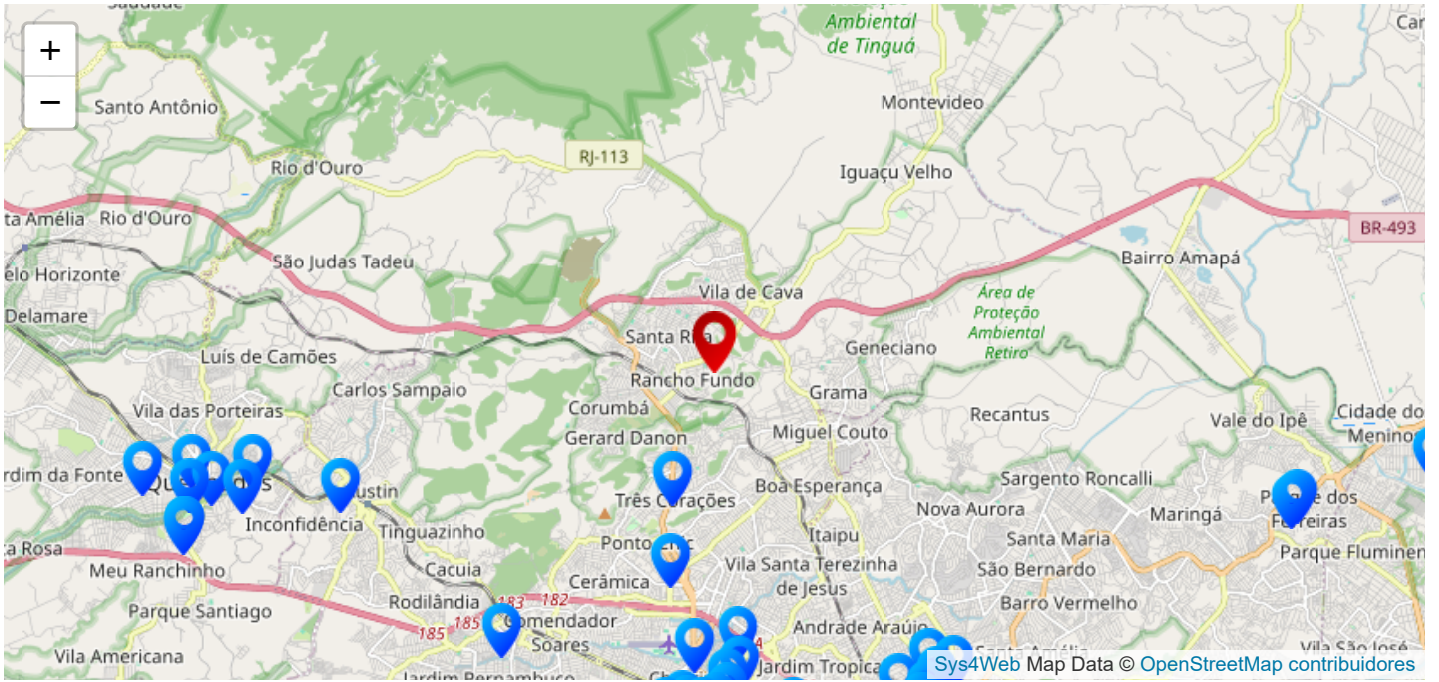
+
−
Ambiental de Tinguá
Santo Antônio
Montevideo
RJ-113
Rio d'Ouro
Iguaçu Velho
ta Amélia
Rio d'Ouro
BR-493
São Judas Tadeu
elo Horizonte
Bairro Amapá
Vila de Cava
Delamare
Área de Proteção Ambiental Retiro
Santa Rita
Luís de Camões
Geneciano
Rancho Fundo
Carlos Sampaio
Grama
Vila das Porteiras
Corumbá
Recantus
Cidade do Menino
Vale do Ipê
Gerard Danon
Miguel Couto
rdim da Fonte
Queimados
Sargento Roncalli
Três Corações
Boa Esperança
Austin
Parque dos Ferreiras
Maringá
Inconfidência
Nova Aurora
Tinguazinho
Itaipu
Santa Maria
Parque Fluminense
Ponto Chic
ta Rosa
Vila Santa Terezinha de Jesus
Cacuia
Meu Ranchinho
São Bernardo
Cerâmica
Rodilândia
183
182
Barro Vermelho
Parque Santiago
185
185
Comendador Soares
Andrade Araújo
Vila São José
Vila Americana
Santa Amélia
Jardim Tropical
Jardim Pernambuco
Sys4Web Map Data © OpenStreetMap contribuidores